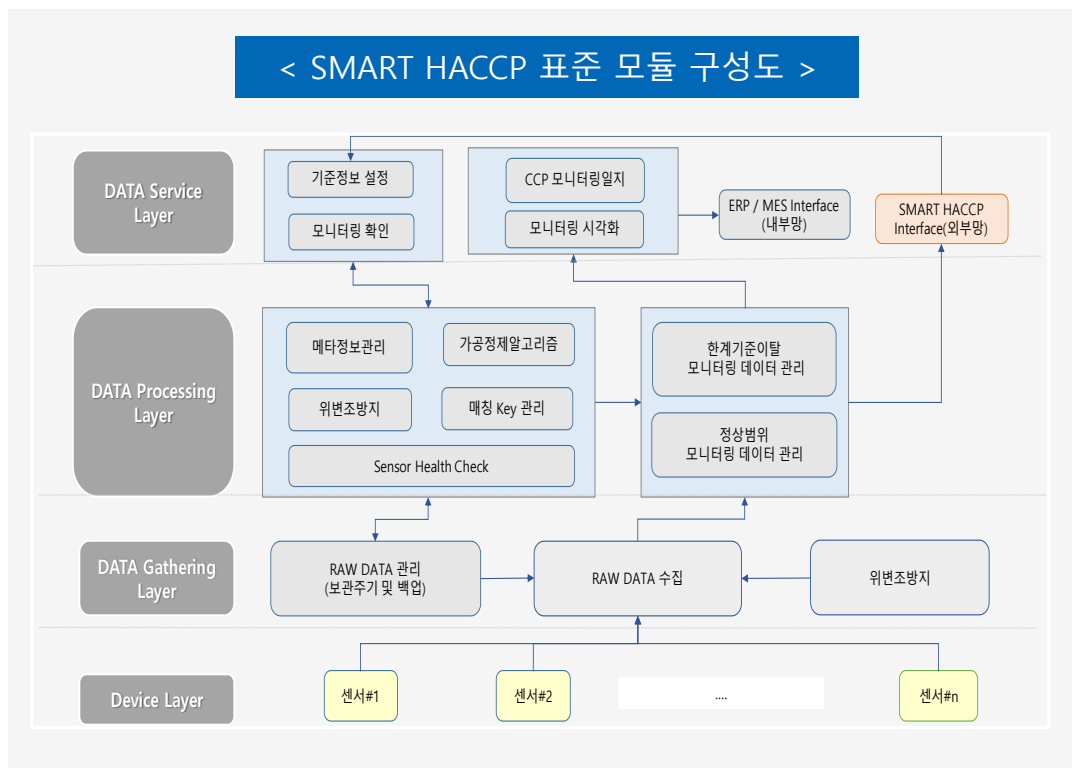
< SMART HACCP 표준 모듈 구성도 >

DATA Service Layer

기준정보 설정

모니터링 확인

CCP 모니터링일지

모니터링 시각화

ERP / MES Interface (내부망)

SMART HACCP Interface(외부망)

DATA Processing Layer

메타정보관리

가공정제알고리즘

위변조방지

매칭 Key 관리

Sensor Health Check

한계기준이탈 모니터링 데이터 관리

정상범위 모니터링 데이터 관리

DATA Gathering Layer

RAW DATA 관리 (보관주기 및 백업)

RAW DATA 수집

위변조방지

Device Layer

센서#1

센서#2

....

센서#n